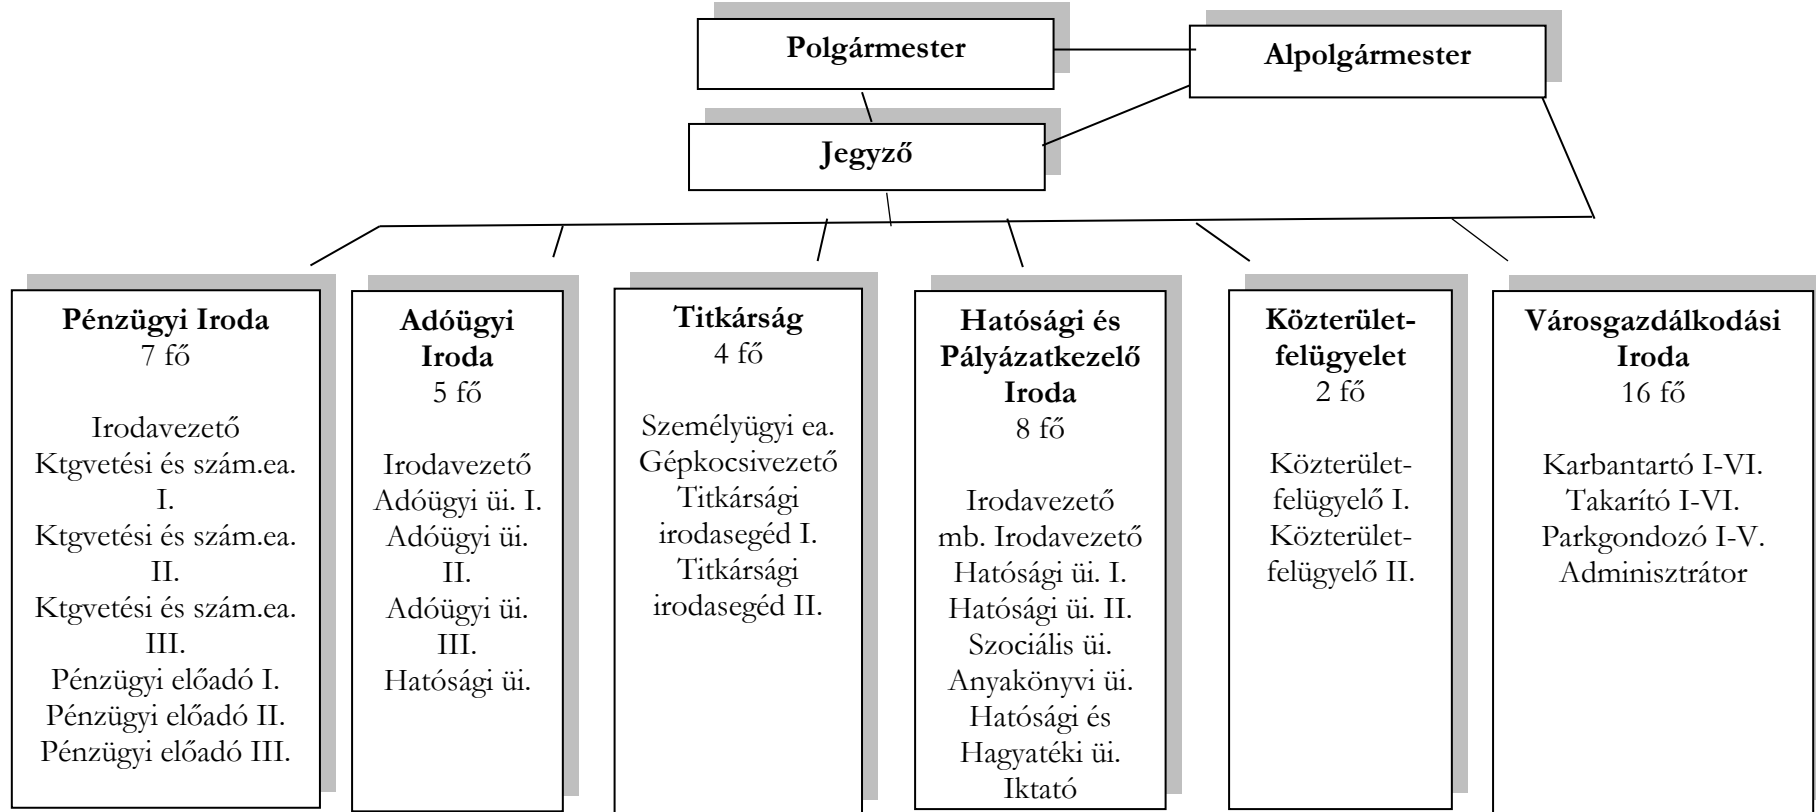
Polgármester

Alpolgármester

Jegyző

Pénzügyi Iroda
7 fő

Irodavezető
Ktgvetési és szám.ea. I.
Ktgvetési és szám.ea. II.
Ktgvetési és szám.ea. III.
Pénzügyi előadó I.
Pénzügyi előadó II.
Pénzügyi előadó III.

Adóügyi Iroda
5 fő

Irodavezető
Adóügyi üi. I.
Adóügyi üi. II.
Adóügyi üi. III.
Hatósági üi.

Titkárság
4 fő

Személyügyi ea.
Gépkocsivezető
Titkársági irodasegéd I.
Titkársági irodasegéd II.

Hatósági és Pályázatkezelő Iroda
8 fő

Irodavezető
mb. Irodavezető
Hatósági üi. I.
Hatósági üi. II.
Szociális üi.
Anyakönyvi üi.
Hatósági és Hagyatéki üi.
Iktató

Közterület-felügyelet
2 fő

Közterület-felügyelő I.
Közterület-felügyelő II.

Városgazdálkodási Iroda
16 fő

Karbantartó I-VI.
Takarító I-VI.
Parkgondozó I-V.
Adminisztrátor